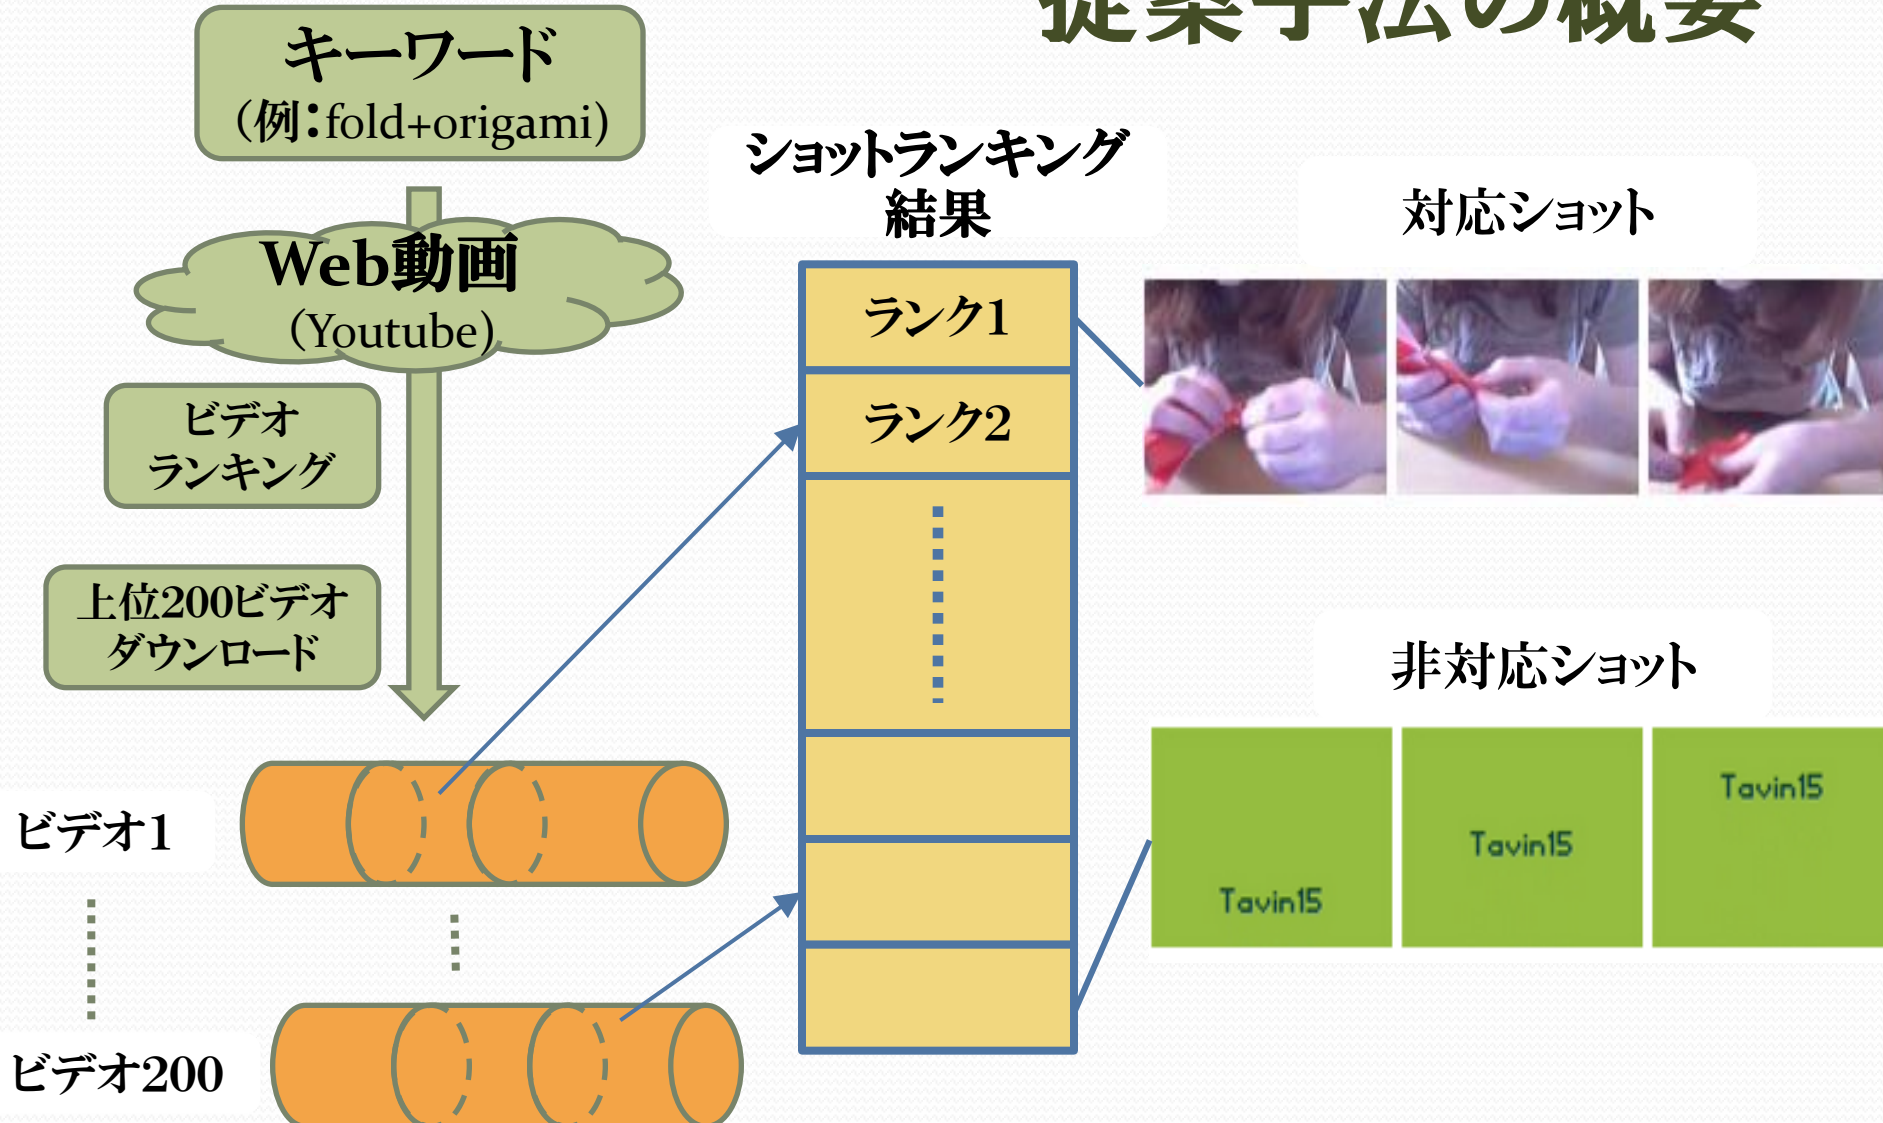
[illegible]

キーワード
(例:fold+origami)

Web動画
(Youtube)

ビデオランキング

上位200ビデオダウンロード

ビデオ1

ビデオ200

ショットランキング結果

ランク1

ランク2

対応ショット

非対応ショット

Tavin15

Tavin15

Tavin15